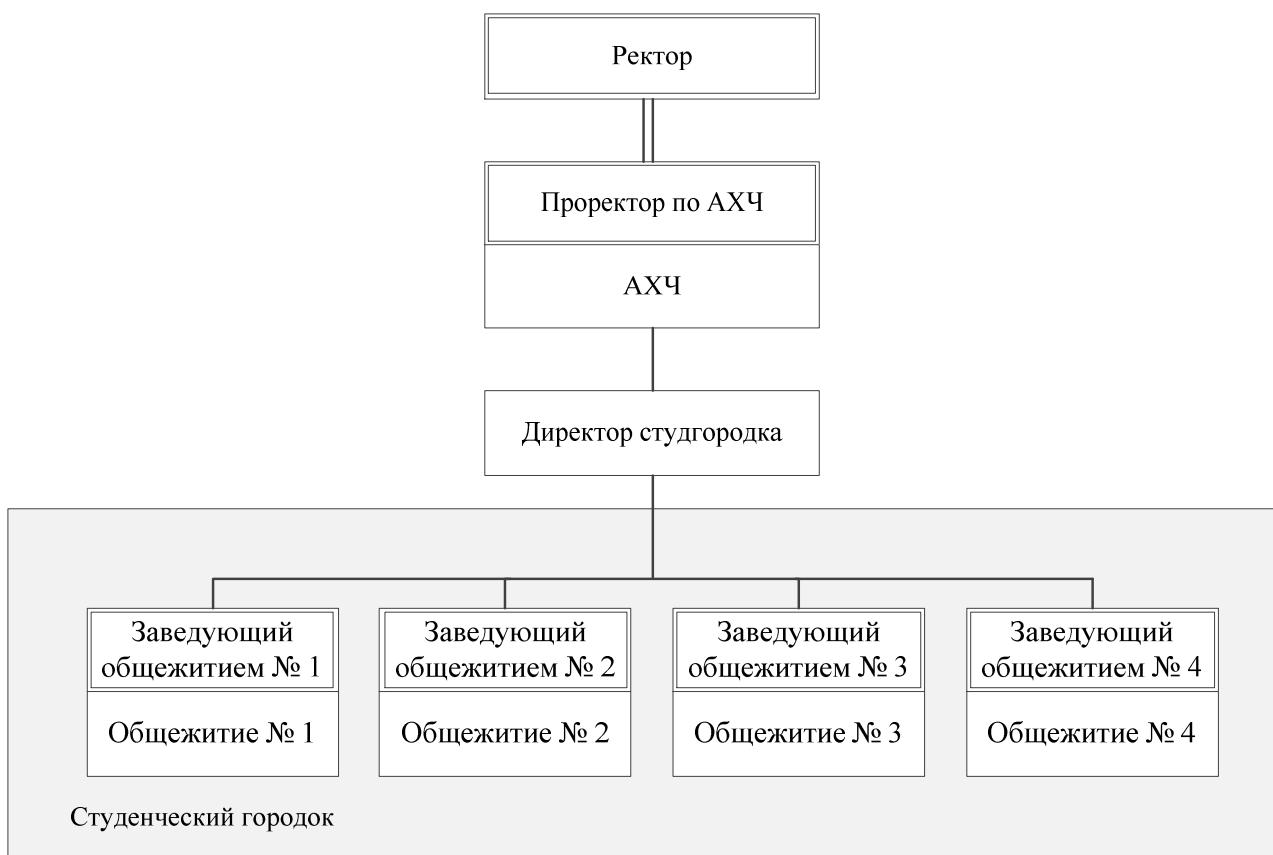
Ректор

Проректор по АХЧ

АХЧ

Директор студгородка

Заведующий общежитием № 1

Общежитие № 1

Заведующий общежитием № 2

Общежитие № 2

Заведующий общежитием № 3

Общежитие № 3

Заведующий общежитием № 4

Общежитие № 4

Студенческий городок